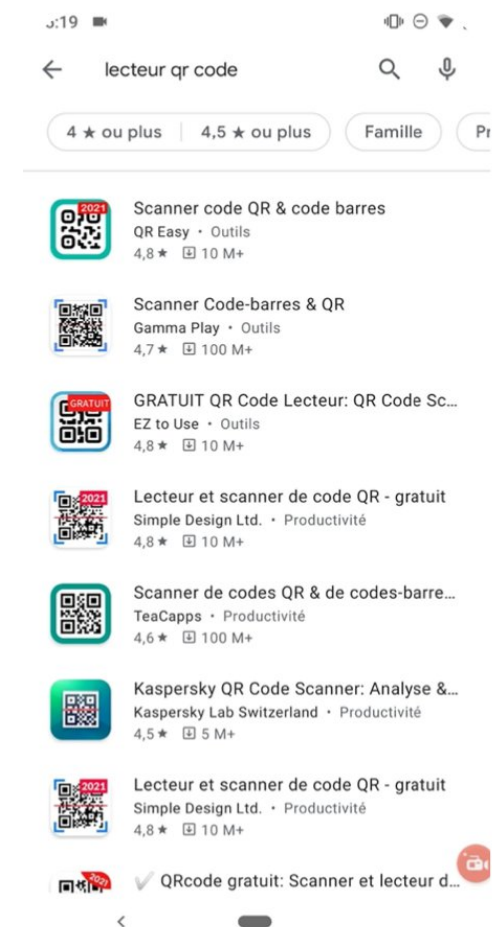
:19

lecteur qr code

4 ★ ou plus | 4,5 ★ ou plus | Famille | Pr

2021
Scanner code QR & code barres
QR Easy • Outils
4,8 ★ 10 M+

Scanner Code-barres & QR
Gamma Play • Outils
4,7 ★ 100 M+

GRATUIT
GRATUIT QR Code Lecteur: QR Code Sc...
EZ to Use • Outils
4,8 ★ 10 M+

2021
Lecteur et scanner de code QR - gratuit
Simple Design Ltd. • Productivité
4,8 ★ 10 M+

Scanner de codes QR & de codes-barre...
TeaCapps • Productivité
4,6 ★ 100 M+

Kaspersky QR Code Scanner: Analyse &...
Kaspersky Lab Switzerland • Productivité
4,5 ★ 5 M+

2021
Lecteur et scanner de code QR - gratuit
Simple Design Ltd. • Productivité
4,8 ★ 10 M+

2021
✓ QRcode gratuit: Scanner et lecteur d...